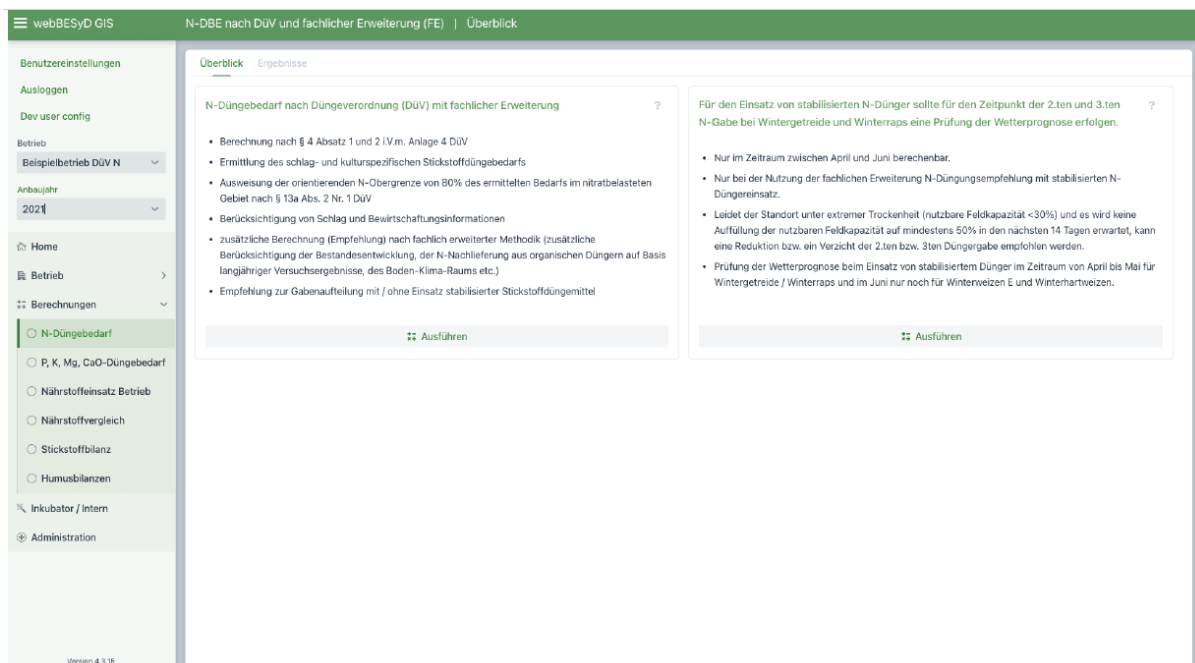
webBESyD GIS

N-DBE nach DüV und fachlicher Erweiterung (FE) | Überblick

Benutzereinstellungen
Ausloggen
Dev user config
Betrieb
Beispielbetrieb DüV N
Anbaujahr
2021
Home
Betrieb
Berechnungen
N-Düngebedarf
P, K, Mg, CaO-Düngebedarf
Nährstoffeinsatz Betrieb
Nährstoffvergleich
Stickstoffbilanz
Humusbilanzen
Inkubator / Intern
Administration
Version 4.3.15

Überblick Ergebnisse

N-Düngebedarf nach Düngeverordnung (DüV) mit fachlicher Erweiterung ?

- Berechnung nach § 4 Absatz 1 und 2 i.V.m. Anlage 4 DüV
- Ermittlung des schlag- und kulturspezifischen Stickstoffdüngebedarfs
- Ausweisung der orientierenden N-Obergrenze von 80% des ermittelten Bedarfs im nitratbelasteten Gebiet nach § 13a Abs. 2 Nr. 1 DüV
- Berücksichtigung von Schlag und Bewirtschaftungsinformationen
- zusätzliche Berechnung (Empfehlung) nach fachlich erweiterter Methodik (zusätzliche Berücksichtigung der Bestandesentwicklung, der N-Nachlieferung aus organischen Düngern auf Basis langjähriger Versuchsergebnisse, des Boden-Klima-Raums etc.)
- Empfehlung zur Gabenaufteilung mit / ohne Einsatz stabilisierter Stickstoffdüngemittel

Ausführen

Für den Einsatz von stabilisierten N-Dünger sollte für den Zeitpunkt der 2.ten und 3.ten N-Gabe bei Wintergetreide und Winterraps eine Prüfung der Wetterprognose erfolgen. ?

- Nur im Zeitraum zwischen April und Juni berechenbar.
- Nur bei der Nutzung der fachlichen Erweiterung N-Düngungsempfehlung mit stabilisierten N-Düngereinsatz.
- Leidet der Standort unter extremer Trockenheit (nutzbare Feldkapazität <30%) und es wird keine Auffüllung der nutzbaren Feldkapazität auf mindestens 50% in den nächsten 14 Tagen erwartet, kann eine Reduktion bzw. ein Verzicht der 2.ten bzw. 3ten Düngergabe empfohlen werden.
- Prüfung der Wetterprognose beim Einsatz von stabilisiertem Dünger im Zeitraum von April bis Mai für Wintergetreide / Winterraps und im Juni nur noch für Winterweizen E und Winterhartweizen.

Ausführen